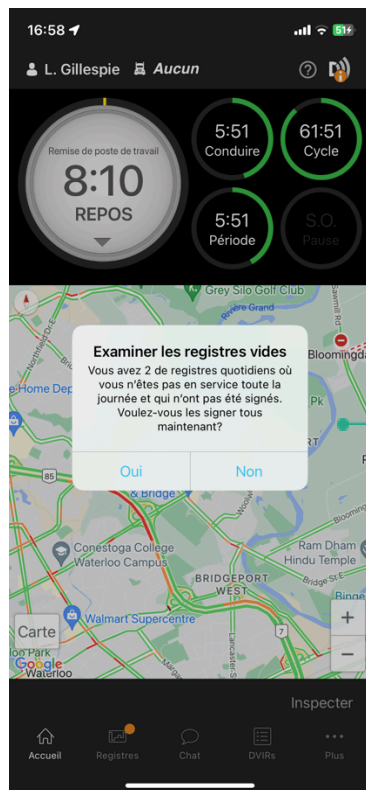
16:58

51+

L. Gillespie

Aucun

Remise de poste de travail

8:10

REPOS

5:51
Conduire

61:51
Cycle

5:51
Période

S.O.
Pause

Grey Silo Golf Club

Rivere Grand

Bloomingda

Home Dep

Northfield Dr

Pk

85

& Bridge

Conestoga College
Waterloo Campus

Ram Dham
Hindu Temple

BRIDGEPORT
WEST

Walmart Supercentre

7

Carte

Google

Waterloo

+

−

Examiner les registres vides

Vous avez 2 de registres quotidiens où vous n'êtes pas en service toute la journée et qui n'ont pas été signés. Voulez-vous les signer tous maintenant?

Oui

Non

Inspecter

Accueil

Registres

Chat

DVIRs

Plus